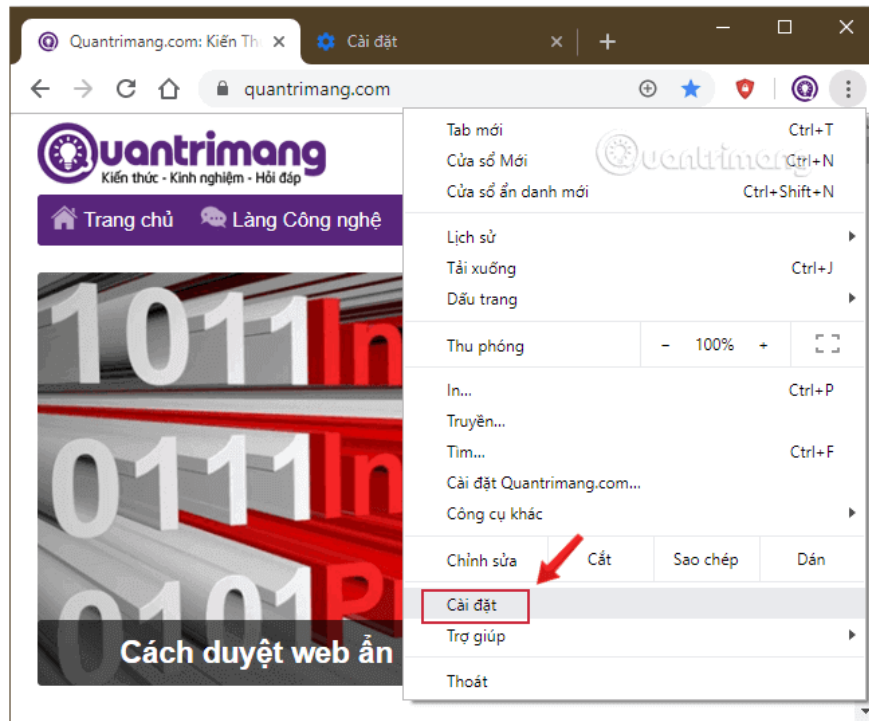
Quantrimang.com: Kiến Th
Cài đặt
quantrimang.com

Quantrimang
Kiến thức - Kinh nghiệm - Hỏi đáp
Trang chủ
Làng Công nghệ

1011In
0111In
0101P
Cách duyệt web ẩn

Tab mới Ctrl+T
Cửa sổ Mới Ctrl+N
Cửa sổ ẩn danh mới Ctrl+Shift+N
Lịch sử
Tải xuống Ctrl+J
Dấu trang
Thu phóng - 100% +
In... Ctrl+P
Truyền...
Tìm... Ctrl+F
Cài đặt Quantrimang.com...
Công cụ khác
Chỉnh sửa Cắt Sao chép Dán
Cài đặt
Trợ giúp
Thoát

Quantrimang